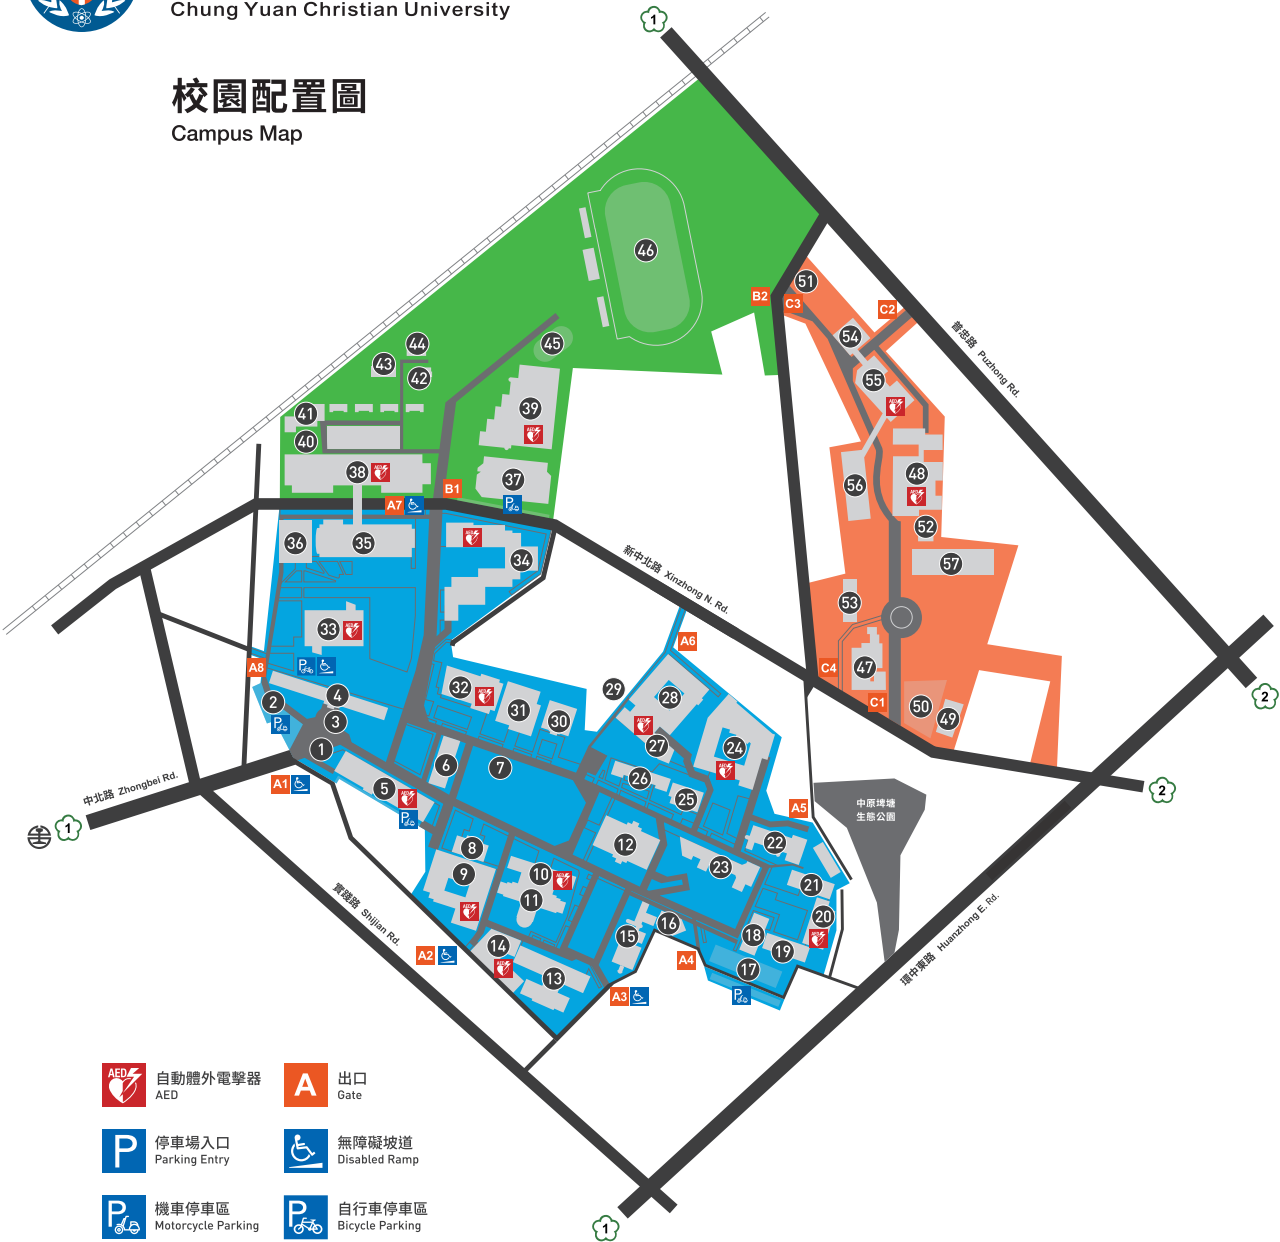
Chung Yuan Christian University

校園配置圖
Campus Map

46
51
B2
C3
C2
54
55
44
43
42
45
39
41
40
38
37
B1
A7
48
56
52
36
35
34
57
53
33
A6
A8
28
29
32
31
30
47
C4
C1
50
49
4
2
3
1
27
24
6
7
26
25
A1
5
A5
22
8
12
23
9
10
11
21
20
14
16
15
18
19
13
17
A2
A4
A3

普忠路 Puzhong Rd.
新中北路 Xinzhong N. Rd.
中北路 Zhongbei Rd.
實踐路 Shijian Rd.
環中東路 Huanzhong E. Rd.
中原埤塘生態公園

1
1
1
2
2

自動體外電擊器
AED
出口
Gate
停車場入口
Parking Entry
無障礙坡道
Disabled Ramp
機車停車區
Motorcycle Parking
自行車停車區
Bicycle Parking